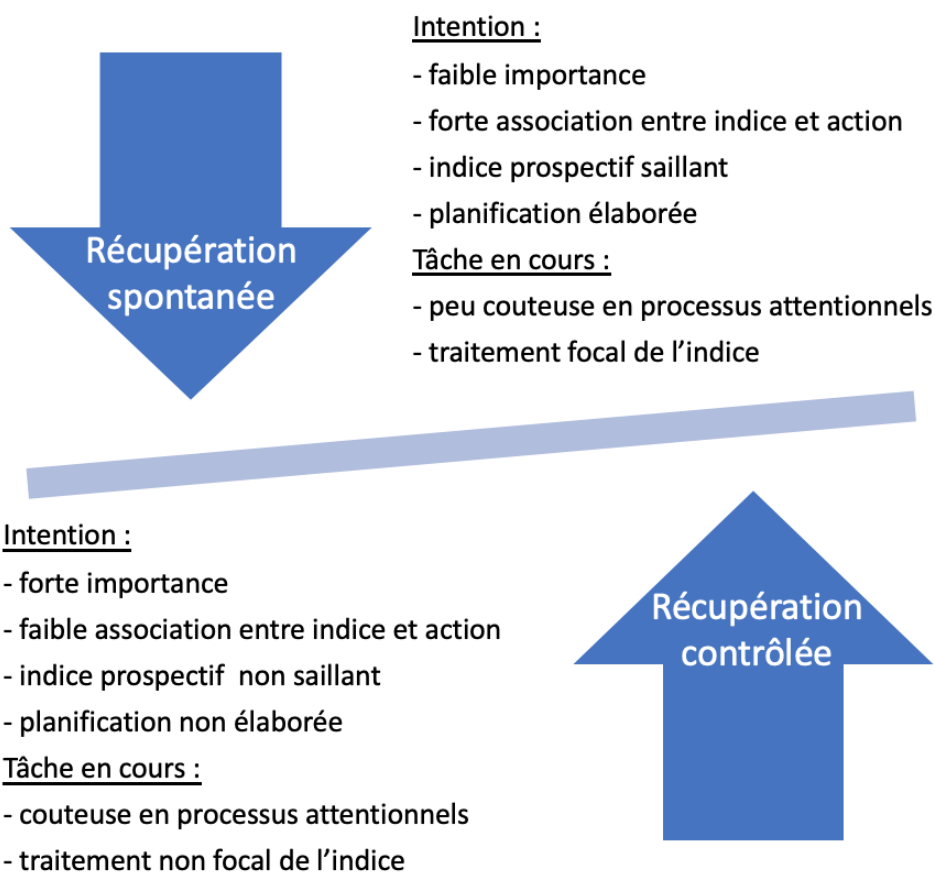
Récupération spontanée

Intention :
- faible importance
- forte association entre indice et action
- indice prospectif saillant
- planification élaborée
Tâche en cours :
- peu couteuse en processus attentionnels
- traitement focal de l'indice

Intention :
- forte importance
- faible association entre indice et action
- indice prospectif non saillant
- planification non élaborée
Tâche en cours :
- couteuse en processus attentionnels
- traitement non focal de l'indice

Récupération contrôlée